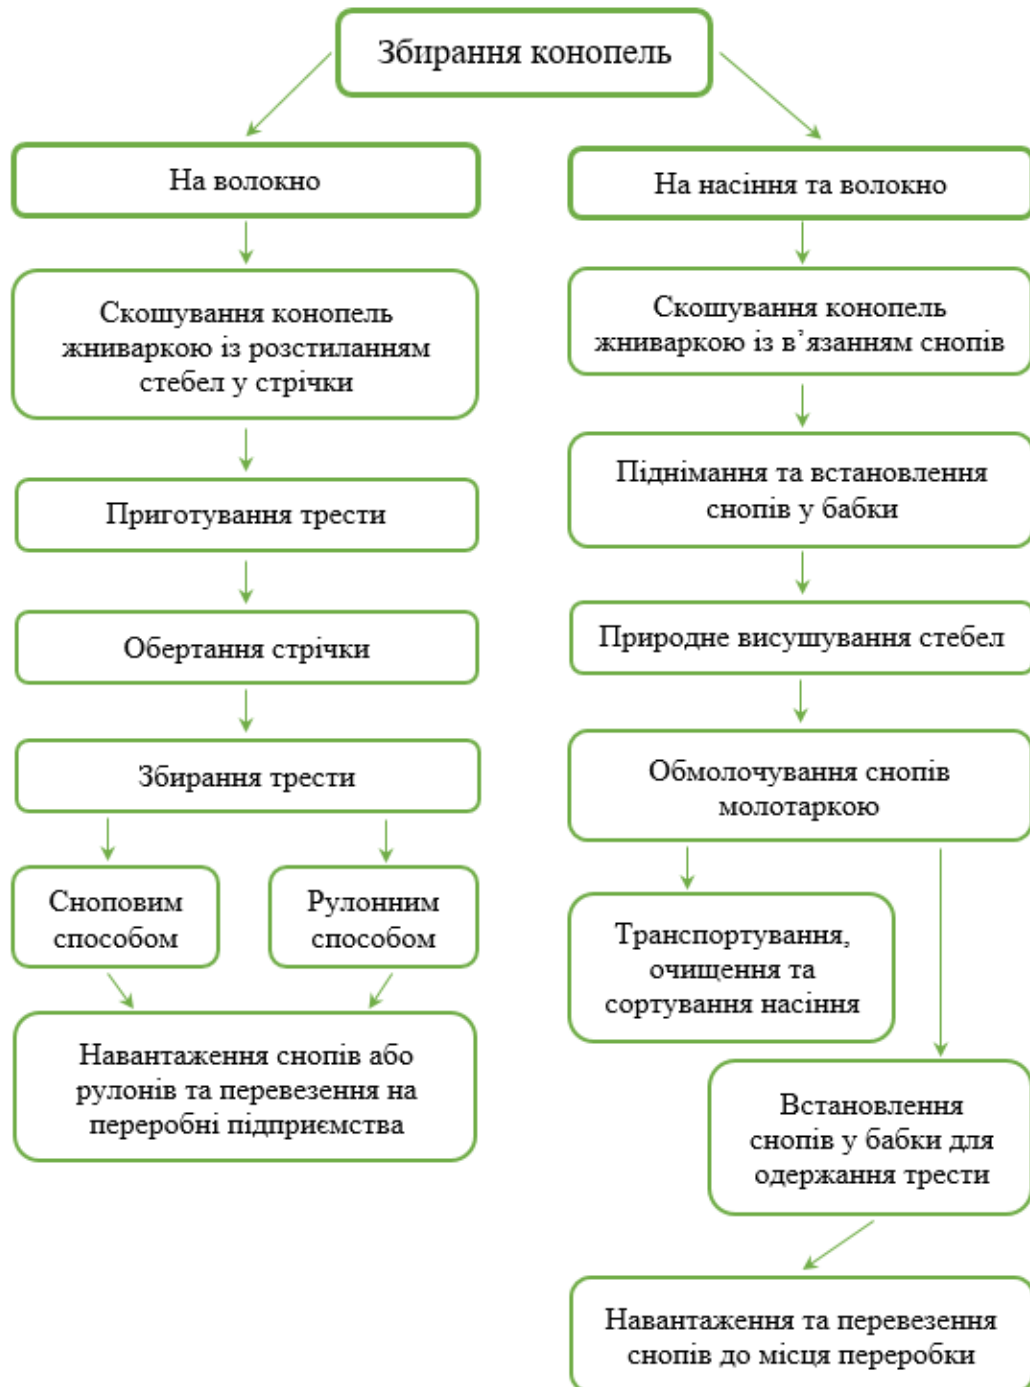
Збирання конопель

На волокно

Скошування конопель жниваркою із розстиланням стебел у стрічки

Приготування трести

Обертання стрічки

Збирання трести

Сноповим способом

Рулонним способом

Навантаження снопів або рулонів та перевезення на переробні підприємства

На насіння та волокно

Скошування конопель жниваркою із в'язанням снопів

Піднімання та встановлення снопів у бабки

Природне висушування стебел

Обмолочування снопів молотаркою

Транспортування, очищення та сортування насіння

Встановлення снопів у бабки для одержання трести

Навантаження та перевезення снопів до місця переробки